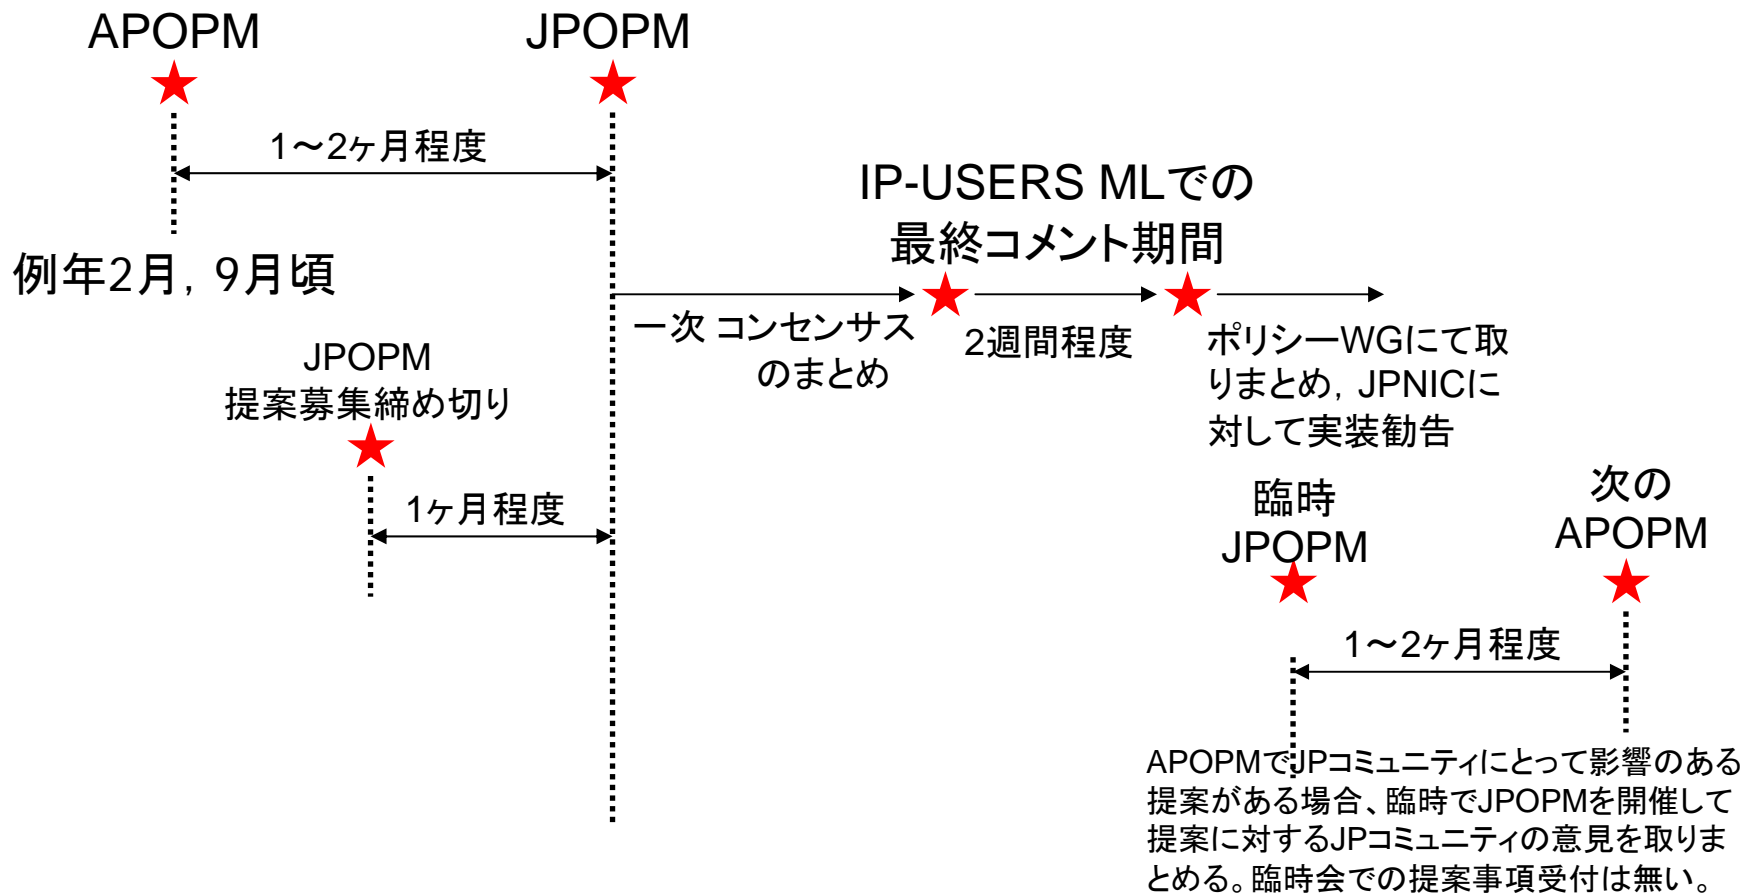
APOPM

JPOPM

1～2ヶ月程度

例年2月，9月頃

IP-USERS MLでの最終コメント期間

JPOPM 提案募集締め切り

一次 コンセンサスのまとめ

2週間程度

ポリシーWGにて取りまとめ，JPNICに対して実装勧告

1ヶ月程度

臨時 JPOPM

次の APOPM

1～2ヶ月程度

APOPMでJPコミュニティにとって影響のある提案がある場合、臨時でJPOPMを開催して提案に対するJPコミュニティの意見を取りまとめる。臨時会での提案事項受付は無い。